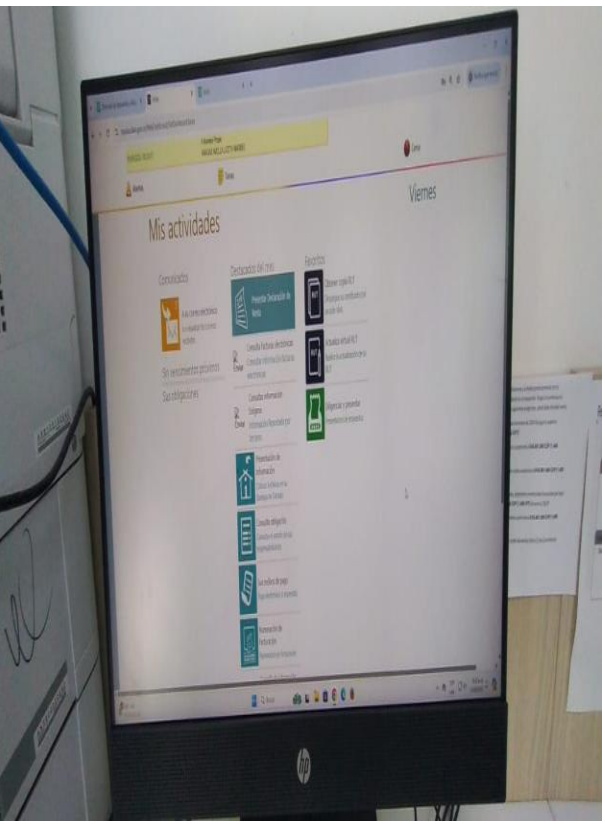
Viernes

Mis actividades

Comunicados

Sin vencimientos próximos

Sus obligaciones

Destacados del mes

Presentar Declaración de Renta

Consulta facturas electrónicas

Consultar información Exógena

Presentación de información

Consulta obligación

Sus recibos de pago

Numeración de facturación

Favoritos

Obtener copia RUT

Actualizar virtual RUT

Diligenciar y presentar

hp